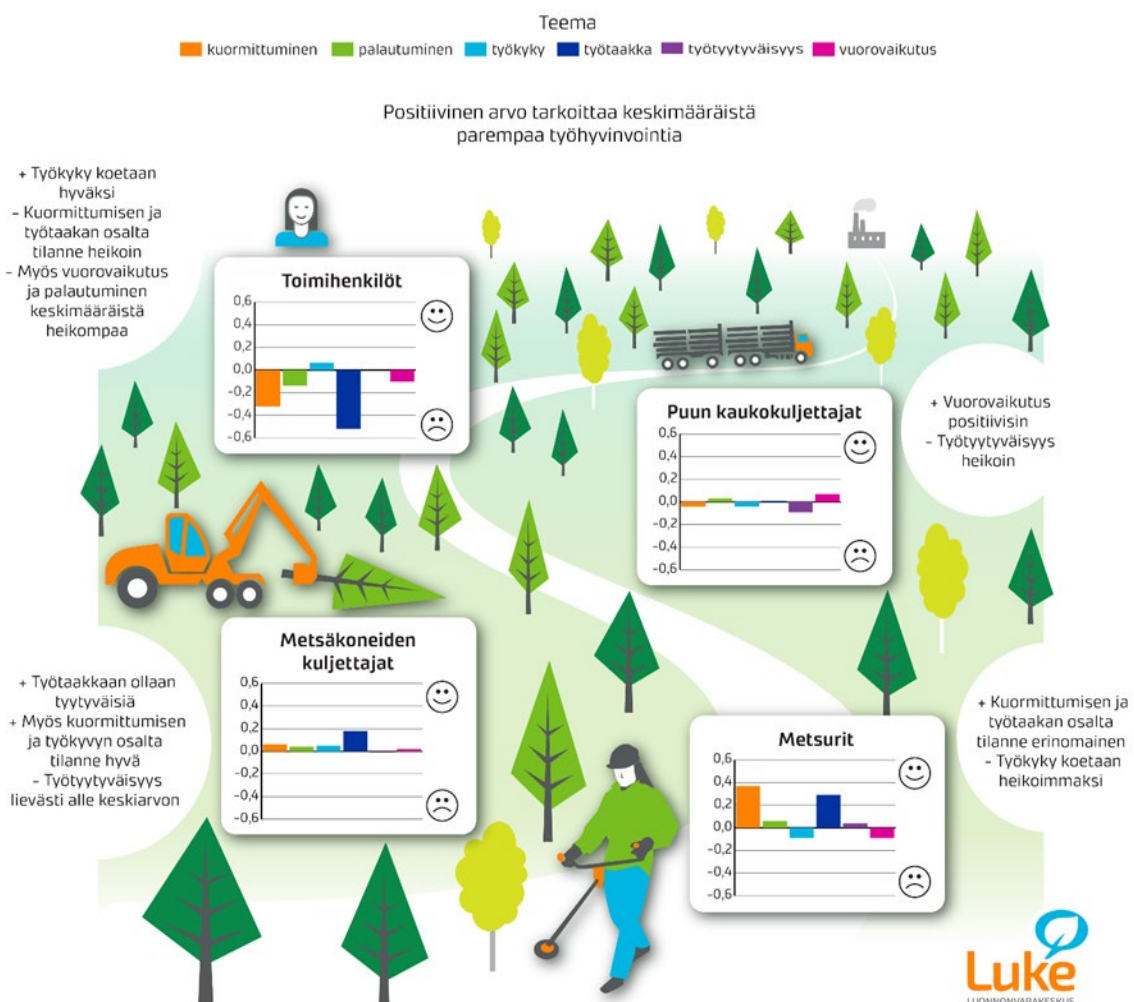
Teema

kuormittuminen palautuminen työkyky työtaakka työtyytyväisyys vuorovaikutus

Positiivinen arvo tarkoittaa keskimääräistä parempaa työhyvinvointia

+ Työkyky koetaan hyväksi
– Kuormittumisen ja työtaakan osalta tilanne heikoin
– Myös vuorovaikutus ja palautuminen keskimääräistä heikompaa

Toimihenkilöt

0,6
0,4
0,2
0,0
-0,2
-0,4
-0,6

+ Vuorovaikutus positiivisin
– Työtyytyväisyys heikoin

Puun kaukokuljettajat

0,6
0,4
0,2
0,0
-0,2
-0,4
-0,6

+ Työtaakkaan ollaan tyytyväisiä
+ Myös kuormittumisen ja työkyvyn osalta tilanne hyvä
– Työtyytyväisyys lievästi alle keskiarvon

Metsäkoneiden kuljettajat

0,6
0,4
0,2
0,0
-0,2
-0,4
-0,6

+ Kuormittumisen ja työtaakan osalta tilanne erinomainen
– Työkyky koetaan heikoimmaksi

Metsurit

0,6
0,4
0,2
0,0
-0,2
-0,4
-0,6

Luke
LUONNONVARAKESKUS